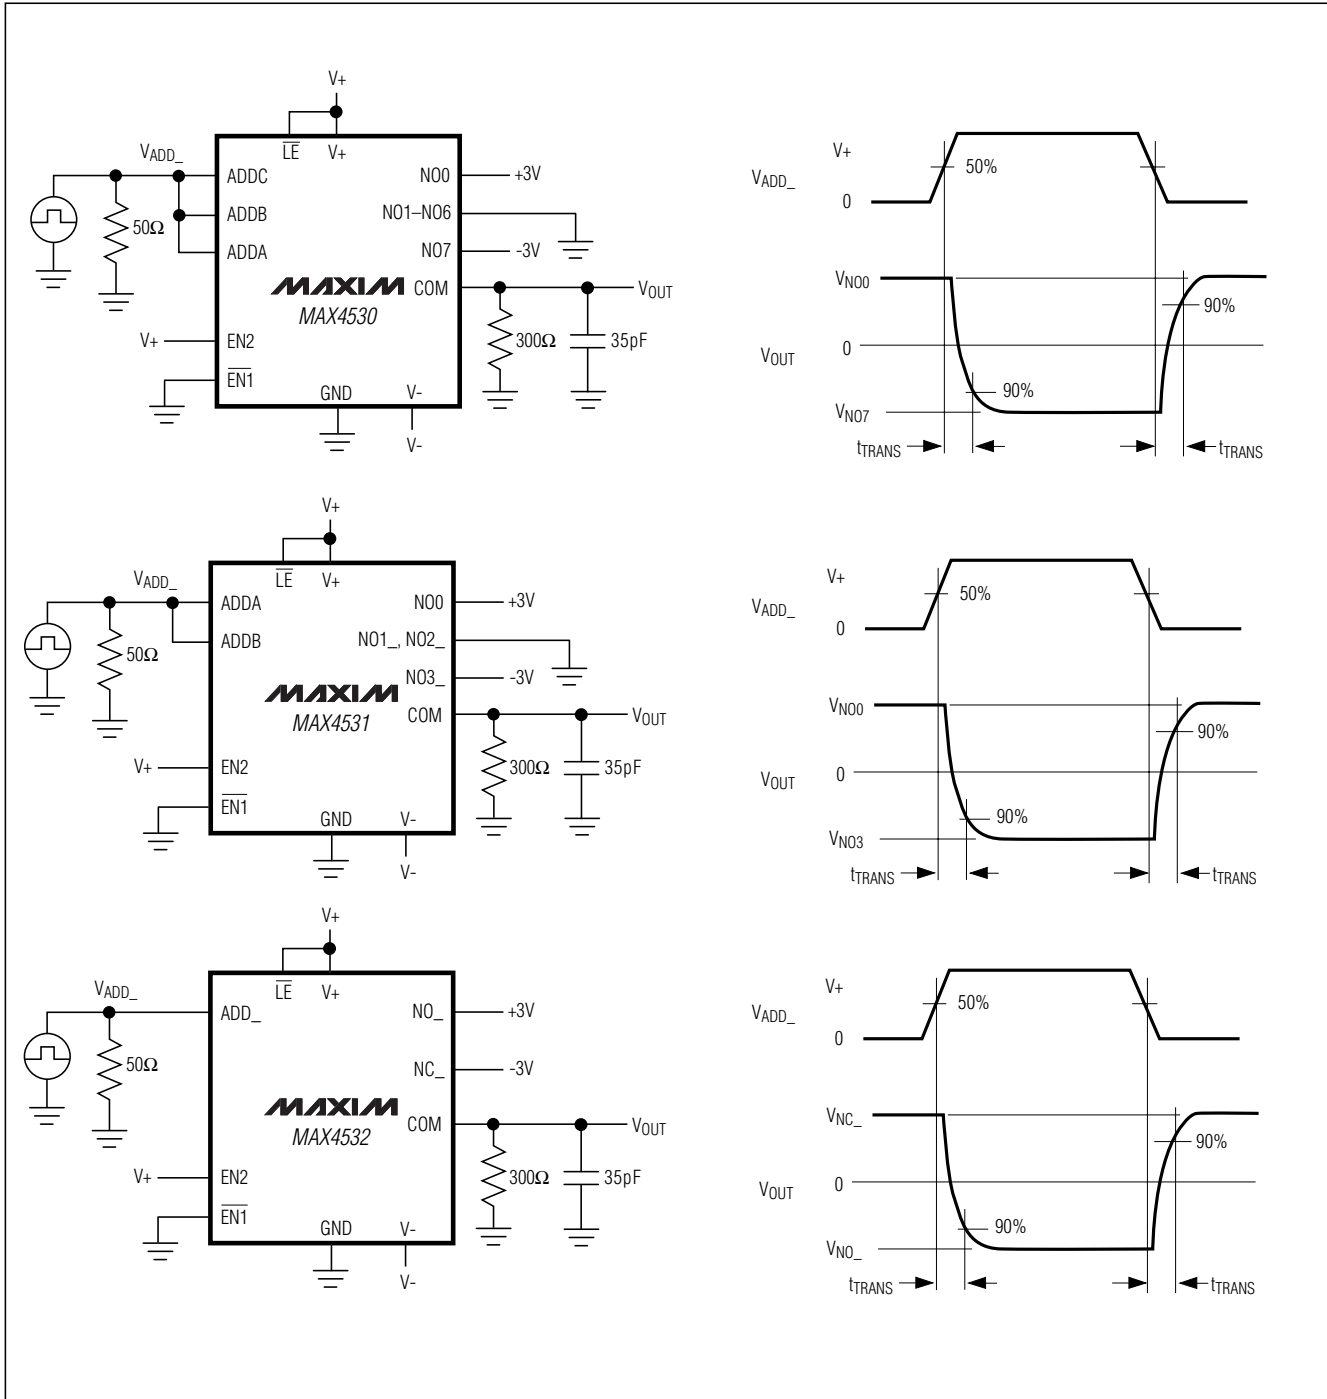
V+

$\overline{LE}$ V+

$V_{ADD\_}$

ADDC NO0 +3V

ADDB NO1–NO6

ADDA NO7 -3V

50Ω

MAXIM COM $V_{OUT}$

MAX4530

300Ω 35pF

V+ EN2

$\overline{EN1}$

GND V-

V-

V+

$V_{ADD\_}$ 50%

0

$V_{NO0}$

90%

$V_{OUT}$ 0

90%

$V_{NO7}$

$t_{TRANS}$ $t_{TRANS}$

V+

$\overline{LE}$ V+

$V_{ADD\_}$

ADDA NO0 +3V

ADDB NO1_, NO2_

50Ω

NO3_ -3V

MAXIM

MAX4531 COM $V_{OUT}$

300Ω 35pF

V+ EN2

$\overline{EN1}$

GND V-

V-

V+

$V_{ADD\_}$ 50%

0

$V_{NO0}$

90%

$V_{OUT}$ 0

90%

$V_{NO3}$

$t_{TRANS}$ $t_{TRANS}$

V+

$\overline{LE}$ V+

$V_{ADD\_}$

ADD_ NO_ +3V

50Ω

NC_ -3V

MAXIM

MAX4532 COM $V_{OUT}$

300Ω 35pF

V+ EN2

$\overline{EN1}$

GND V-

V-

V+

$V_{ADD\_}$ 50%

0

$V_{NC\_}$

90%

$V_{OUT}$ 0

90%

$V_{NO\_}$

$t_{TRANS}$ $t_{TRANS}$